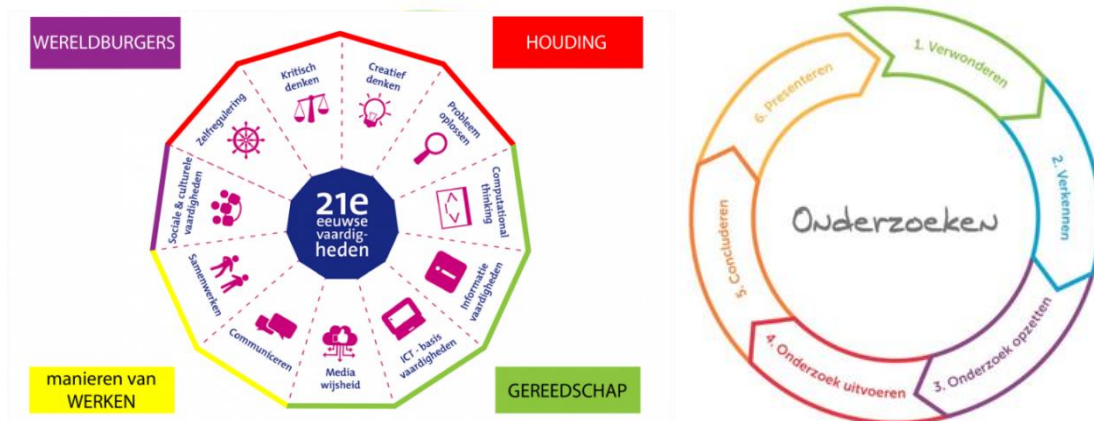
WERELDBURGERS

HOUDING

Kritisch denken

Creatief denken

Probleem oplossen

Computational thinking

Informatie vaardigheden

ICT - basis vaardigheden

Media wijsheid

Communiceren

Samenwerken

Sociale & culturele vaardigheden

Zelfregulering

21e eeuwse vaardigheden

manieren van WERKEN

GEREEDSCHAP

1. Verwonderen

2. Verkennen

3. Onderzoek opzetten

4. Onderzoek uitvoeren

5. Concluderen

6. Presenteren

Onderzoeken